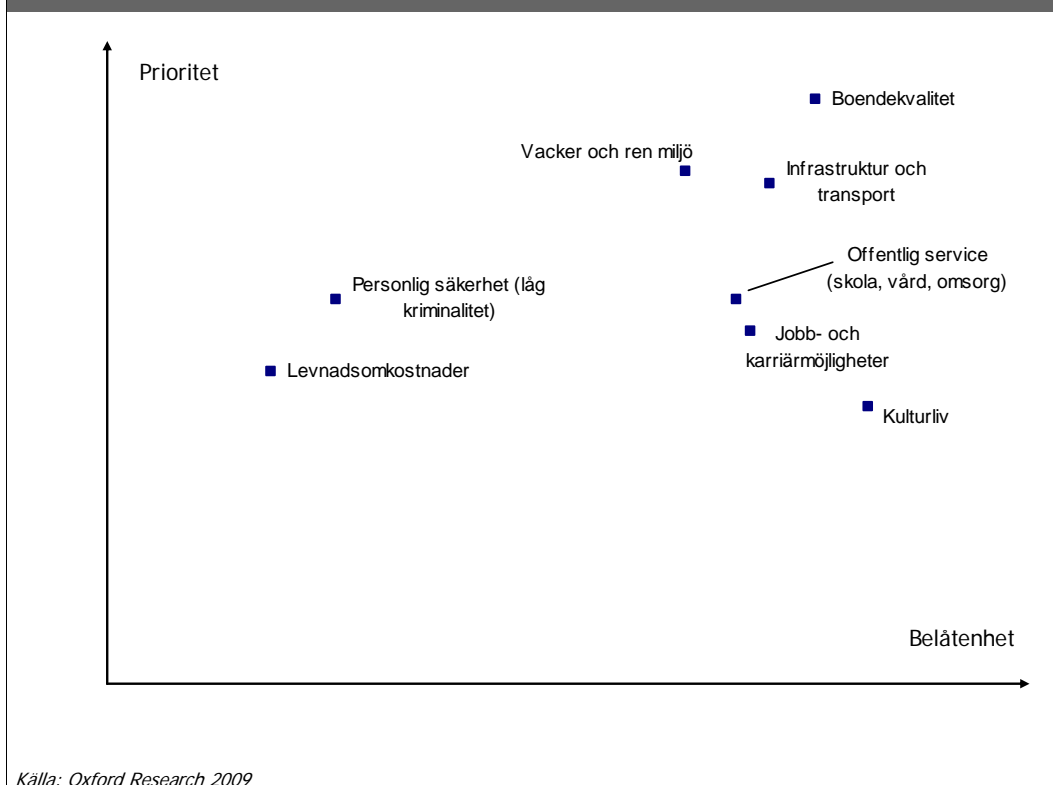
Prioritet

Boendekvalitet

Vacker och ren miljö

Infrastruktur och transport

Offentlig service (skola, vård, omsorg)

Personlig säkerhet (låg kriminalitet)

Jobb- och karriärmöjligheter

Levnadsomkostnader

Kulturliv

Belåtenhet

Källa: Oxford Research 2009